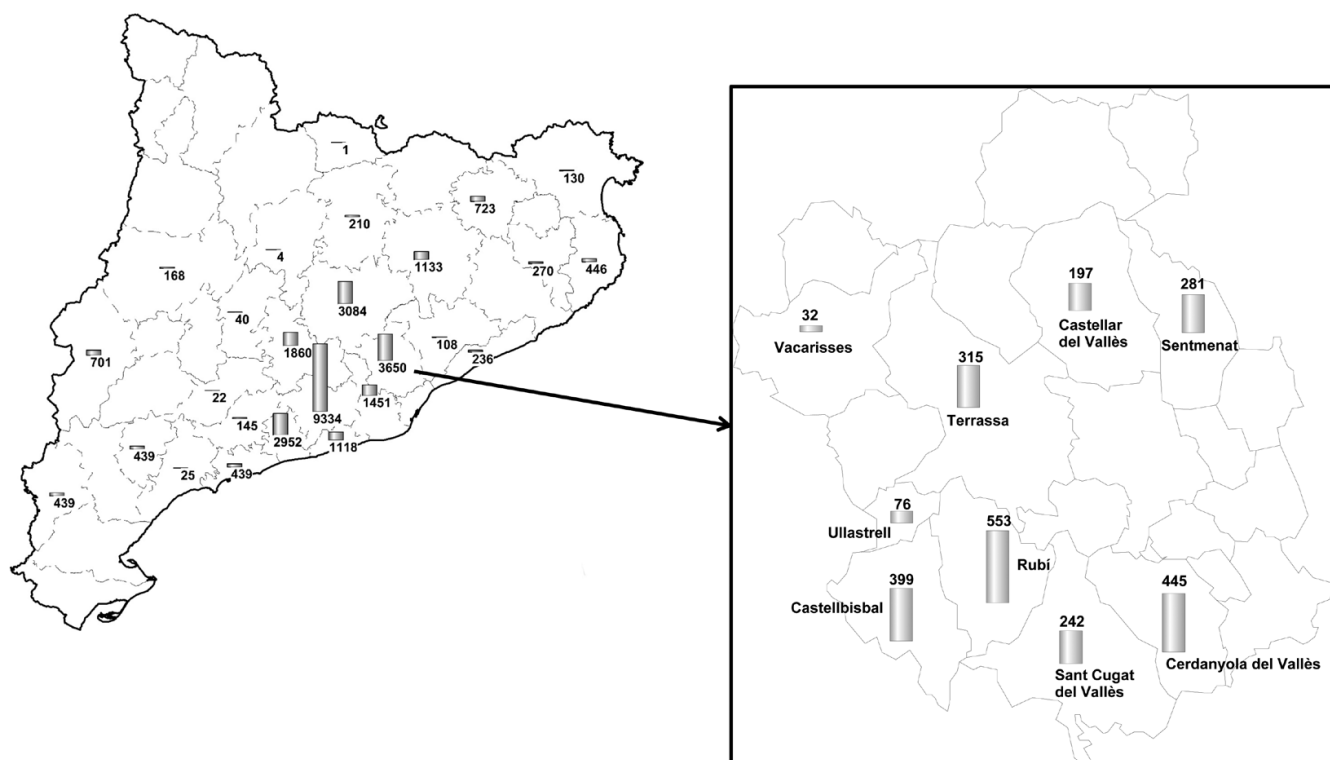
1
130
723
210
4
1133
270
446
168
3084
40
1860
3650
108
236
701
9334
1451
22
145
2952
1118
439
25
439
439

32
Vacarisses
197
Castellar del Vallès
281
Sentmenat
315
Terrassa
76
Ullastrell
553
Rubí
399
Castellbisbal
445
Cerdanyola del Vallès
242
Sant Cugat del Vallès